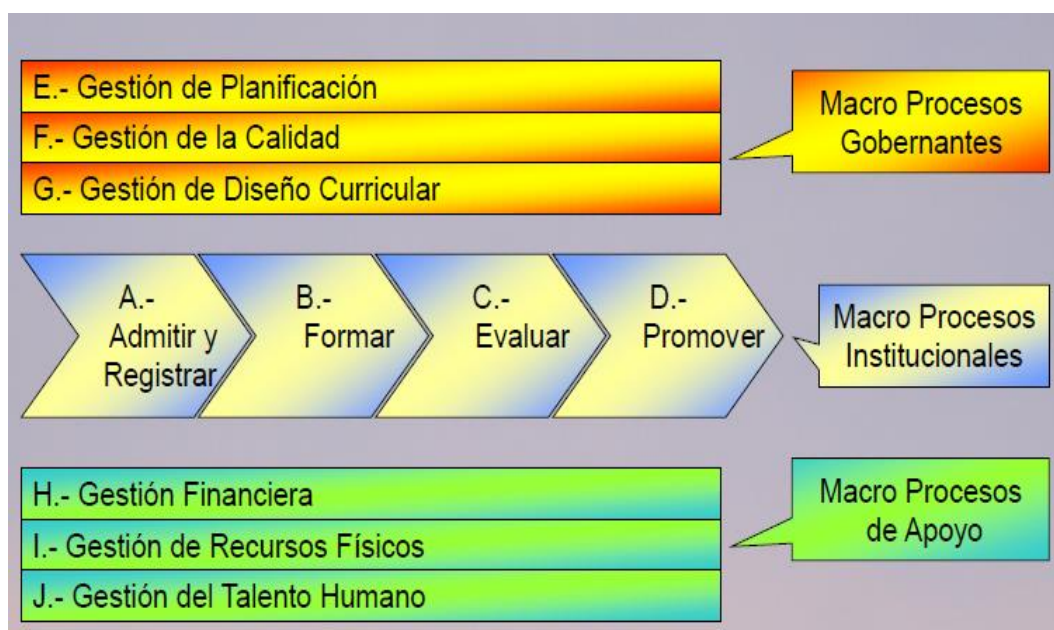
E.- Gestión de Planificación

F.- Gestión de la Calidad

G.- Gestión de Diseño Curricular

Macro Procesos Gobernantes

A.- Admitir y Registrar

B.- Formar

C.- Evaluar

D.- Promover

Macro Procesos Institucionales

H.- Gestión Financiera

I.- Gestión de Recursos Físicos

J.- Gestión del Talento Humano

Macro Procesos de Apoyo